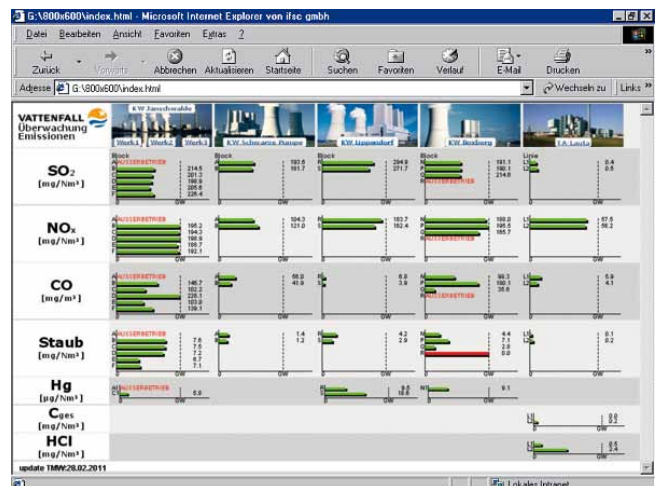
G:\800x600\index.html - Microsoft Internet Explorer von ifsc gmbh

Datei Bearbeiten Ansicht Favoriten Extras ?

Zurück Vorwärts Abbrechen Aktualisieren Startseite Suchen Favoriten Verlauf E-Mail Drucken

Adresse G:\800x600\index.html Wechseln zu Links

VATTENFALL Überwachung Emissionen

KW Jänschwalde Werk1 Werk2 Werk3

KW Schwarze Pumpe

KW Lippendorf

KW Boxberg

LA Lauta

SO$_2$ [mg/Nm³]

Block

AUSSERBETRIEB

214.5
201.2
190.9
205.8
226.4

182.6
181.7

Block

294.9
271.7

Block

181.1
190.1
214.8

AUSSERBETRIEB

Linie

0.4
0.5

GW

NO$_x$ [mg/Nm³]

AUSSERBETRIEB

196.2
194.3
199.9
188.7
192.1

104.3
121.0

183.7
182.4

180.0
195.5
185.7

57.5
56.2

GW

CO [mg/m³]

AUSSERBETRIEB

146.7
220.3
220.1
103.0
139.1

68.0
45.9

8.8
3.9

99.3
100.1
35.6

AUSSERBETRIEB

5.9
4.1

GW

Staub [mg/Nm³]

AUSSERBETRIEB

7.8
7.5
7.2
6.7
7.1

1.4
1.2

4.2
2.9

4.4
7.1
2.0
0.0

0.1
0.2

GW

Hg [µg/Nm³]

AUSSERBETRIEB

6.8

9.5
10.6

9.1

C$_{ges}$ [mg/Nm³]

0.0
0.0

HCl [mg/Nm³]

0.5
2.4

update TMW:28.02.2011

Lokales Intranet